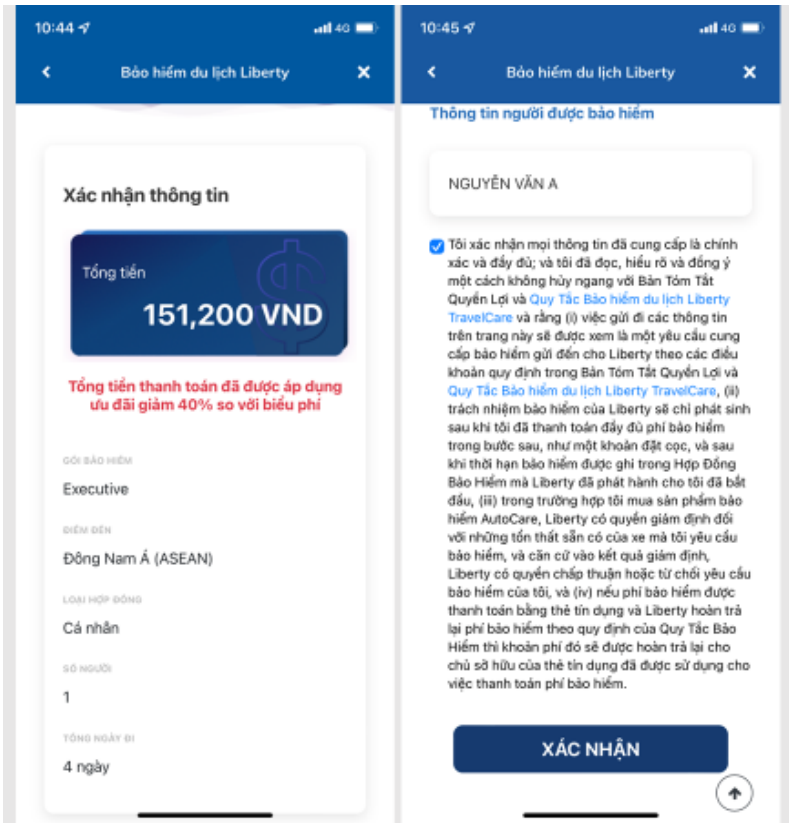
10:44 4G

Bảo hiểm du lịch Liberty

Xác nhận thông tin

Tổng tiền

151,200 VND

Tổng tiền thanh toán đã được áp dụng ưu đãi giảm 40% so với biểu phí

GÓI BẢO HIỂM

Executive

ĐIỂM ĐẾN

Đông Nam Á (ASEAN)

LOẠI HỢP ĐỒNG

Cá nhân

SỐ NGƯỜI

1

TỔNG NGÀY ĐI

4 ngày

10:45 4G

Bảo hiểm du lịch Liberty

Thông tin người được bảo hiểm

NGUYỄN VĂN A

Tôi xác nhận mọi thông tin đã cung cấp là chính xác và đầy đủ; và tôi đã đọc, hiểu rõ và đồng ý một cách không hủy ngang với Bản Tóm Tắt Quyền Lợi và Quy Tắc Bảo hiểm du lịch Liberty TravelCare và rằng (i) việc gửi đi các thông tin trên trang này sẽ được xem là một yêu cầu cung cấp bảo hiểm gửi đến cho Liberty theo các điều khoản quy định trong Bản Tóm Tắt Quyền Lợi và Quy Tắc Bảo hiểm du lịch Liberty TravelCare, (ii) trách nhiệm bảo hiểm của Liberty sẽ chỉ phát sinh sau khi tôi đã thanh toán đầy đủ phí bảo hiểm trong bước sau, như một khoản đặt cọc, và sau khi thời hạn bảo hiểm được ghi trong Hợp Đồng Bảo Hiểm mà Liberty đã phát hành cho tôi đã bắt đầu, (iii) trong trường hợp tôi mua sản phẩm bảo hiểm AutoCare, Liberty có quyền giám định đối với những tổn thất sẵn có của xe mà tôi yêu cầu bảo hiểm, và căn cứ vào kết quả giám định, Liberty có quyền chấp thuận hoặc từ chối yêu cầu bảo hiểm của tôi, và (iv) nếu phí bảo hiểm được thanh toán bằng thẻ tín dụng và Liberty hoàn trả lại phí bảo hiểm theo quy định của Quy Tắc Bảo Hiểm thì khoản phí đó sẽ được hoàn trả lại cho chủ sở hữu của thẻ tín dụng đã được sử dụng cho việc thanh toán phí bảo hiểm.

XÁC NHẬN